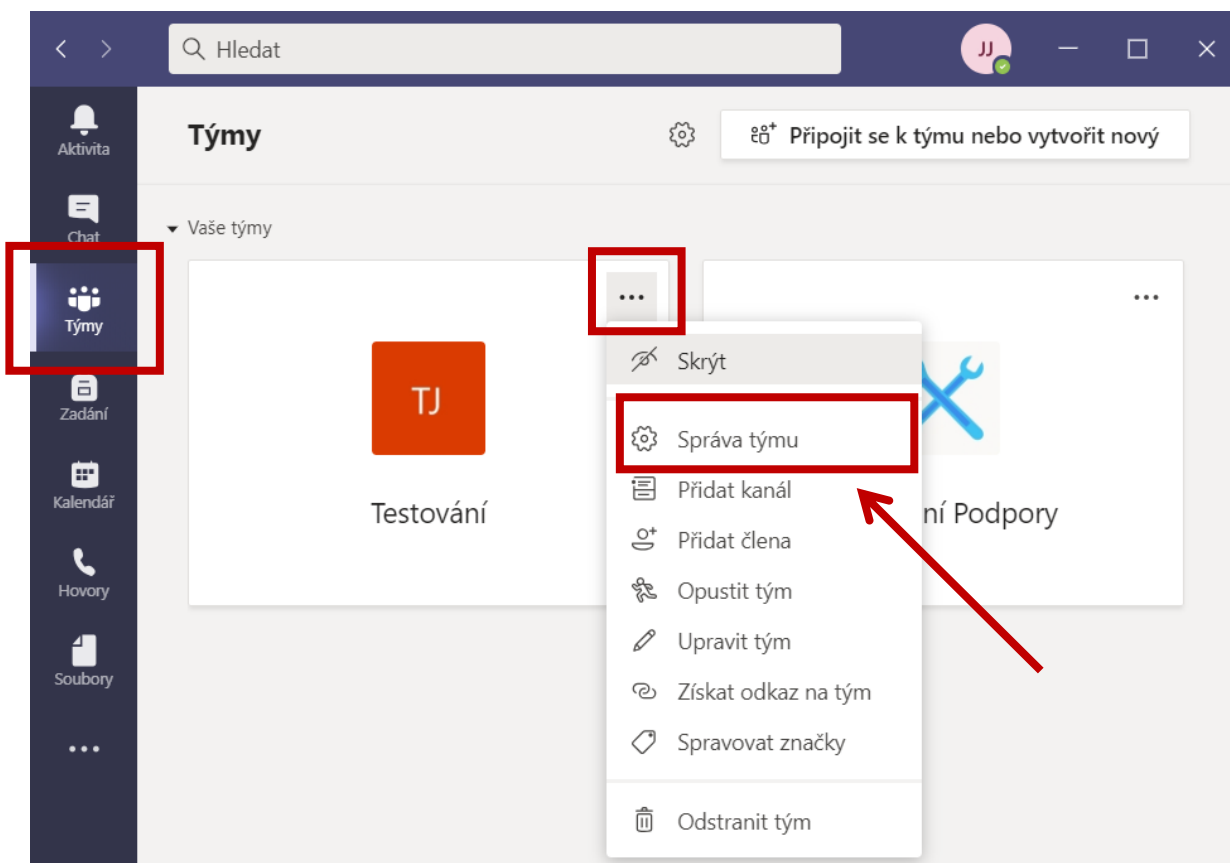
Hledat

JJ

Aktivita

Chat

Týmy

Zadání

Kalendář

Hovory

Soubory

...

Týmy

Připojit se k týmu nebo vytvořit nový

Vaše týmy

...

TJ

Testování

...

ní Podpory

Skrýt

Správa týmu

Přidat kanál

Přidat člena

Opustit tým

Upravit tým

Získat odkaz na tým

Spravovat značky

Odstranit tým